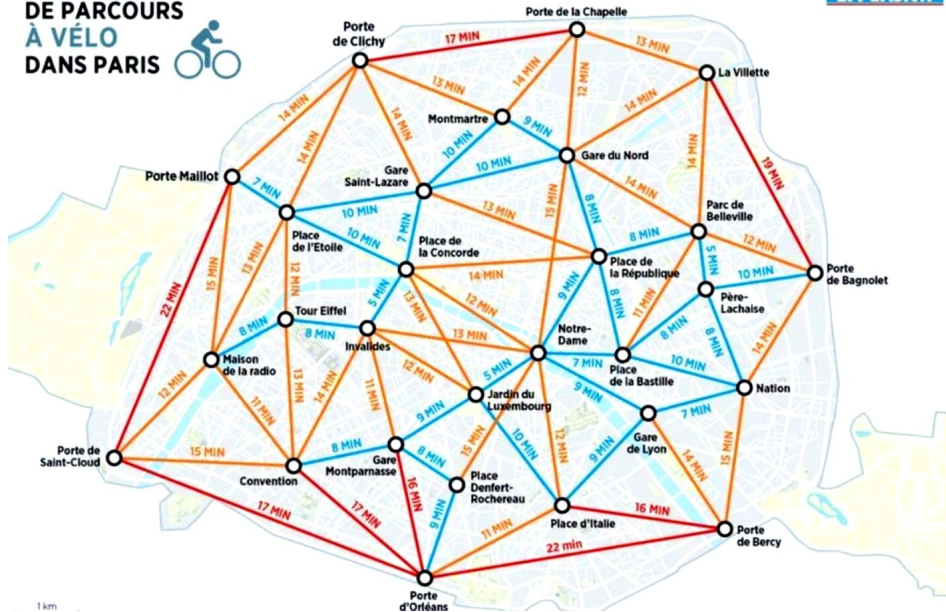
DE PARCOURS
À VÉLO
DANS PARIS

Porte de Clichy
Porte de la Chapelle
La Villette
Montmartre
Gare du Nord
Porte Maillot
Gare Saint-Lazare
Place de l'Etoile
Place de la Concorde
Parc de Belleville
Place de la République
Porte de Bagnolet
Tour Eiffel
Invalides
Père-Lachaise
Maison de la radio
Notre-Dame
Place de la Bastille
Nation
Jardin du Luxembourg
Gare de Lyon
Porte de Saint-Cloud
Gare Montparnasse
Convention
Place Denfert-Rochereau
Place d'Italie
Porte de Bercy
Porte d'Orléans

17 MIN
13 MIN
14 MIN
13 MIN
14 MIN
12 MIN
14 MIN
9 MIN
10 MIN
10 MIN
14 MIN
19 MIN
14 MIN
7 MIN
10 MIN
7 MIN
13 MIN
15 MIN
8 MIN
14 MIN
8 MIN
12 MIN
15 MIN
13 MIN
12 MIN
14 MIN
5 MIN
10 MIN
22 MIN
8 MIN
8 MIN
5 MIN
13 MIN
12 MIN
9 MIN
8 MIN
11 MIN
8 MIN
13 MIN
13 MIN
14 MIN
12 MIN
5 MIN
7 MIN
10 MIN
14 MIN
12 MIN
11 MIN
11 MIN
9 MIN
9 MIN
7 MIN
15 MIN
10 MIN
12 MIN
8 MIN
15 MIN
9 MIN
14 MIN
15 MIN
16 MIN
17 MIN
17 MIN
9 MIN
11 MIN
16 MIN
22 min

1 km